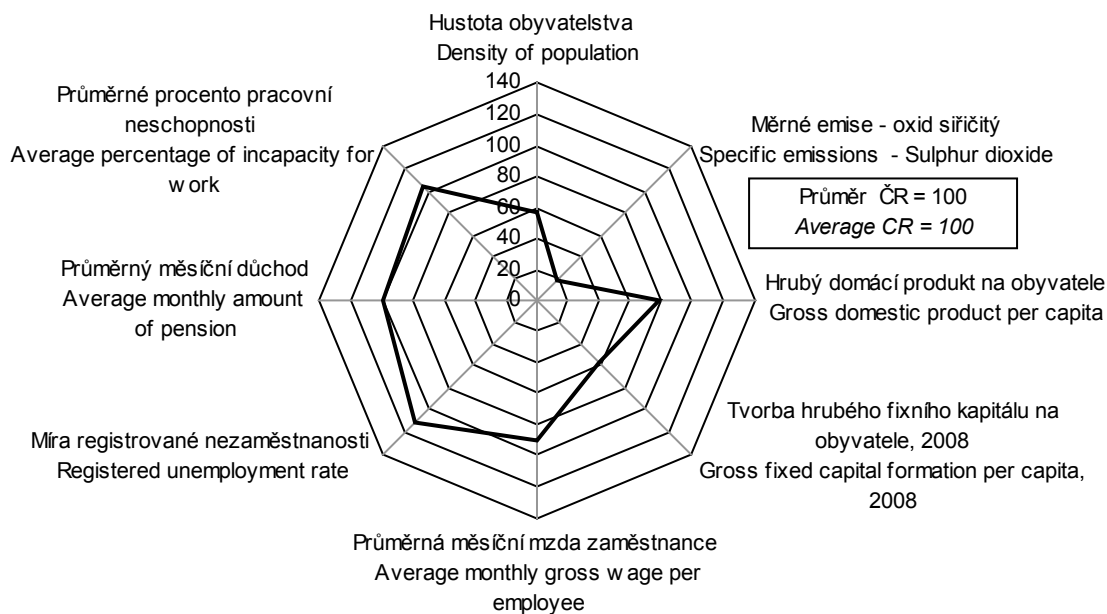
Hustota obyvatelstva
Density of population

140
120
100
80
60
40
20
0

Měrné emise - oxid siřičitý
Specific emissions - Sulphur dioxide

Průměr ČR = 100
Average CR = 100

Hrubý domácí produkt na obyvatele
Gross domestic product per capita

Tvorba hrubého fixního kapitálu na obyvatele, 2008
Gross fixed capital formation per capita, 2008

Průměrná měsíční mzda zaměstnance
Average monthly gross w age per employee

Míra registrované nezaměstnanosti
Registered unemployment rate

Průměrný měsíční důchod
Average monthly amount of pension

Průměrné procento pracovní neschopnosti
Average percentage of incapacity for w ork